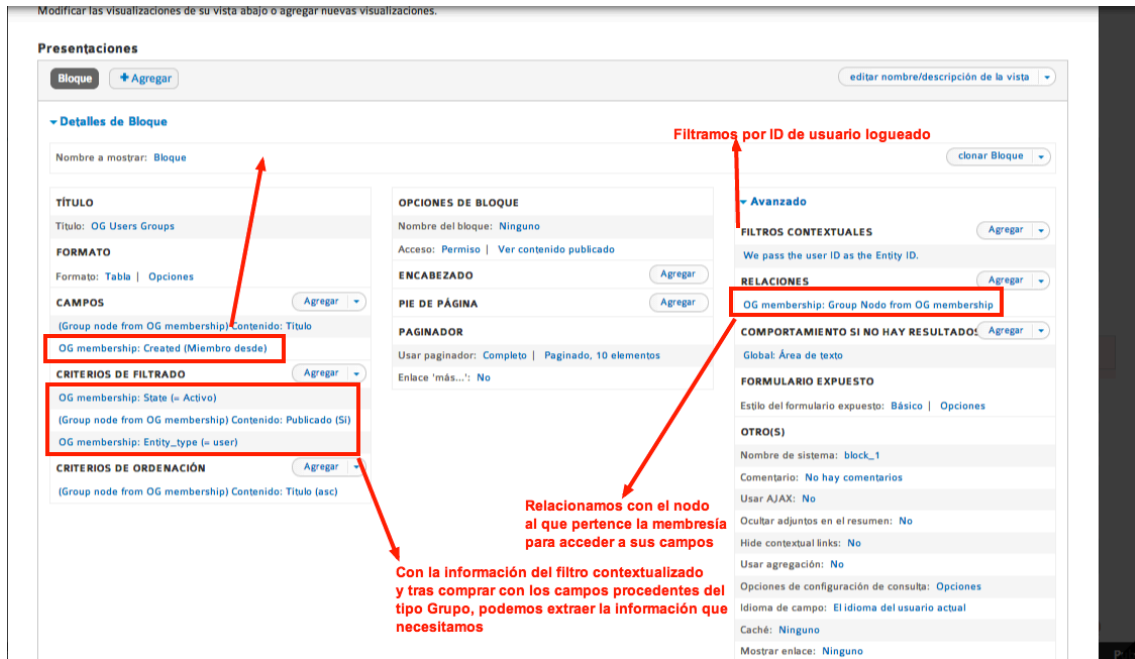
Modificar las visualizaciones de su vista abajo o agregar nuevas visualizaciones.

Presentaciones

Bloque
+ Agregar
editar nombre/descripción de la vista

Detalles de Bloque

Filtramos por ID de usuario logueado

Nombre a mostrar: Bloque
clonar Bloque

TÍTULO
Título: OG Users Groups
FORMATO
Formato: Tabla | Opciones
CAMPOS
Agregar
(Group node from OG membership) Contenido: Título
OG membership: Created (Miembro desde)
CRITERIOS DE FILTRADO
Agregar
OG membership: State (= Activo)
(Group node from OG membership) Contenido: Publicado (Sí)
OG membership: Entity_type (= user)
CRITERIOS DE ORDENACIÓN
Agregar
(Group node from OG membership) Contenido: Título (asc)

OPCIONES DE BLOQUE
Nombre del bloque: Ninguno
Acceso: Permiso | Ver contenido publicado
ENCABEZADO
Agregar
PIE DE PÁGINA
Agregar
PAGINADOR
Usar paginador: Completo | Paginado, 10 elementos
Enlace 'más...': No

Avanzado
FILTROS CONTEXTUALES
Agregar
We pass the user ID as the Entity ID.
RELACIONES
Agregar
OG membership: Group Nodo from OG membership
COMPORTAMIENTO SI NO HAY RESULTADOS
Agregar
Global: Área de texto
FORMULARIO EXPUESTO
Estilo del formulario expuesto: Básico | Opciones
OTRO(S)
Nombre de sistema: block_1
Comentario: No hay comentarios
Usar AJAX: No
Ocultar adjuntos en el resumen: No
Hide contextual links: No
Usar agregación: No
Opciones de configuración de consulta: Opciones
Idioma de campo: El idioma del usuario actual
Caché: Ninguno
Mostrar enlace: Ninguno

Relacionamos con el nodo al que pertence la membresía para acceder a sus campos

Con la información del filtro contextualizado y tras comprar con los campos procedentes del tipo Grupo, podemos extraer la información que necesitamos